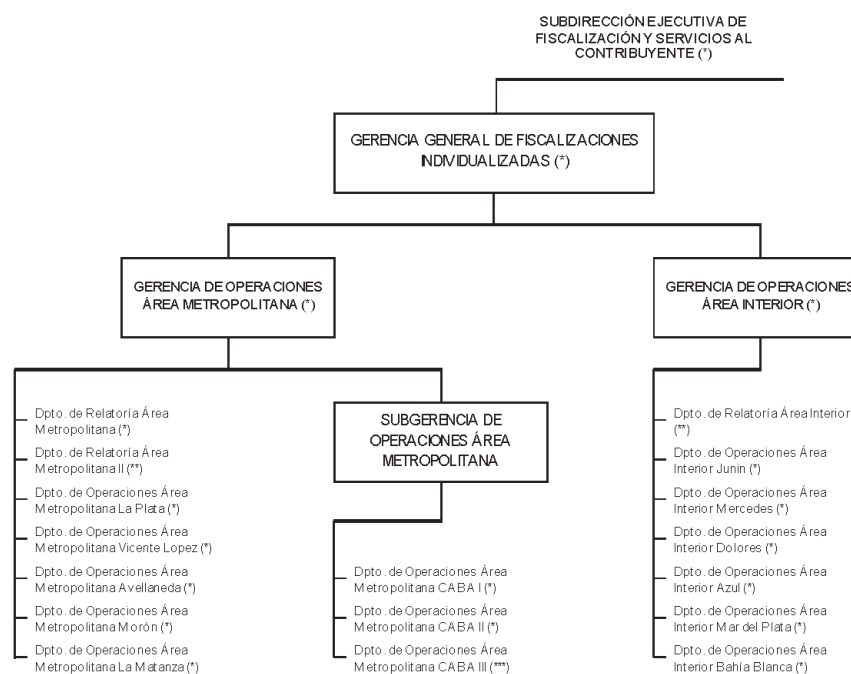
SUBDIRECCIÓN EJECUTIVA DE FISCALIZACIÓN Y SERVICIOS AL CONTRIBUYENTE (*)

GERENCIA GENERAL DE FISCALIZACIONES INDIVIDUALIZADAS (*)

GERENCIA DE OPERACIONES ÁREA METROPOLITANA (*)

Dpto. de Relatoría Área Metropolitana (*)

Dpto. de Relatoría Área Metropolitana II (**)

Dpto. de Operaciones Área Metropolitana La Plata (*)

Dpto. de Operaciones Área Metropolitana Vicente Lopez (*)

Dpto. de Operaciones Área Metropolitana Avellaneda (*)

Dpto. de Operaciones Área Metropolitana Morón (*)

Dpto. de Operaciones Área Metropolitana La Matanza (*)

SUBGERENCIA DE OPERACIONES ÁREA METROPOLITANA

Dpto. de Operaciones Área Metropolitana CABA I (*)

Dpto. de Operaciones Área Metropolitana CABA II (*)

Dpto. de Operaciones Área Metropolitana CABA III (***)

GERENCIA DE OPERACIONES ÁREA INTERIOR (*)

Dpto. de Relatoría Área Interior (**)

Dpto. de Operaciones Área Interior Junin (*)

Dpto. de Operaciones Área Interior Mercedes (*)

Dpto. de Operaciones Área Interior Dolores (*)

Dpto. de Operaciones Área Interior Azul (*)

Dpto. de Operaciones Área Interior Mar del Plata (*)

Dpto. de Operaciones Área Interior Bahía Blanca (*)